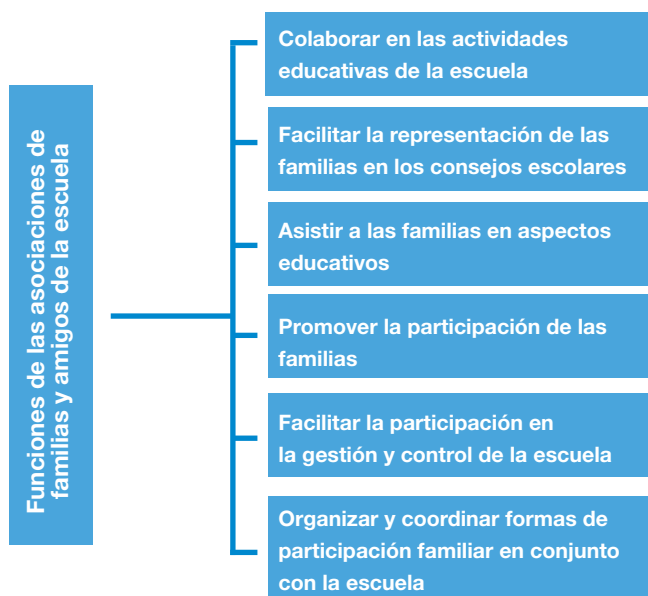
Funciones de las asociaciones de familias y amigos de la escuela

Colaborar en las actividades educativas de la escuela

Facilitar la representación de las familias en los consejos escolares

Asistir a las familias en aspectos educativos

Promover la participación de las familias

Facilitar la participación en la gestión y control de la escuela

Organizar y coordinar formas de participación familiar en conjunto con la escuela